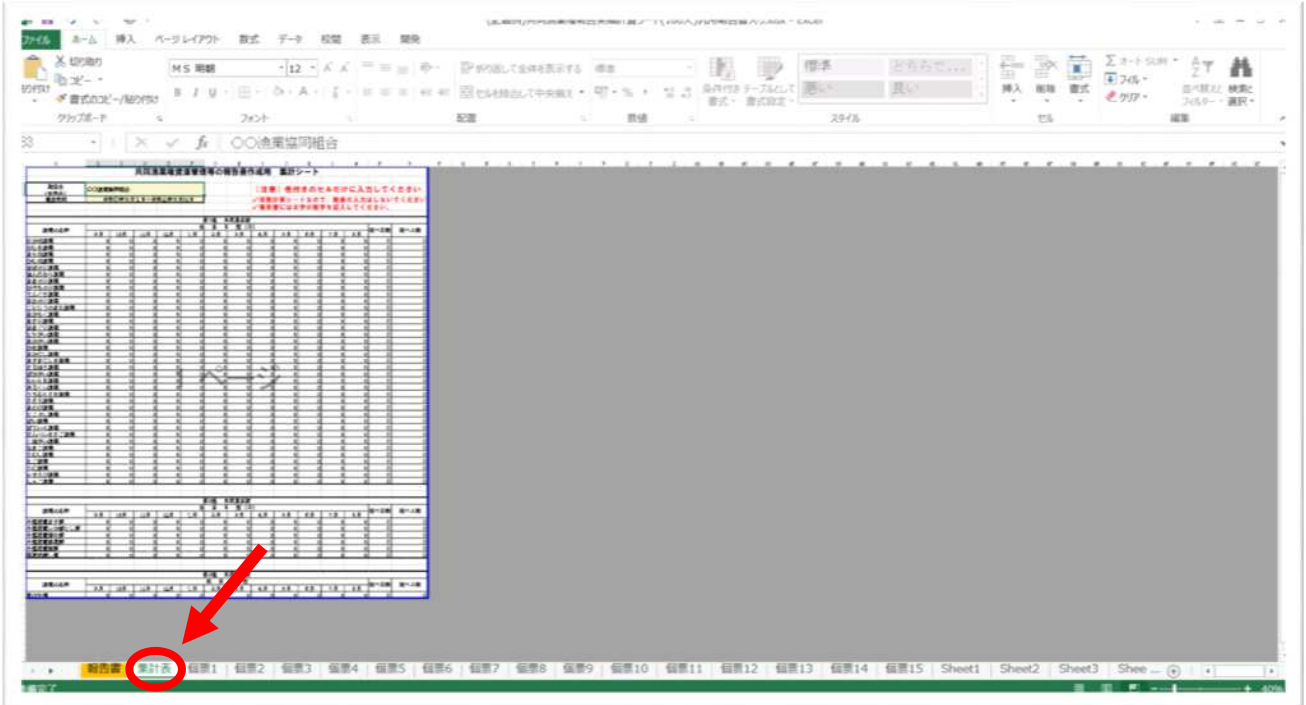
ファイル ホーム 挿入 ページレイアウト 数式 データ 校閲 表示 開発

切り取り
コピー
貼り付け
書式のコピー/貼り付け
クリップボード

ＭＳ 明朝 12
フォント

折り返して全体を表示する
セルを結合して中央揃え
配置

標準
数値

条件付き書式 テーブルとして書式設定
標準 どちらでも…
悪い 良い
スタイル

挿入 削除 書式
セル

オート SUM
フィル
クリア
並べ替えとフィルター 検索と選択
編集

$f_x$ ○○漁業協同組合

共同漁業権遊漁規則の報告書作成用 集計シート

○○漁業協同組合

（注意）色付きのセルだけに入力してください

1ページ

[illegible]

報告書 集計表 個票1 個票2 個票3 個票4 個票5 個票6 個票7 個票8 個票9 個票10 個票11 個票12 個票13 個票14 個票15 Sheet1 Sheet2 Sheet3 Shee ...

準備完了

40%